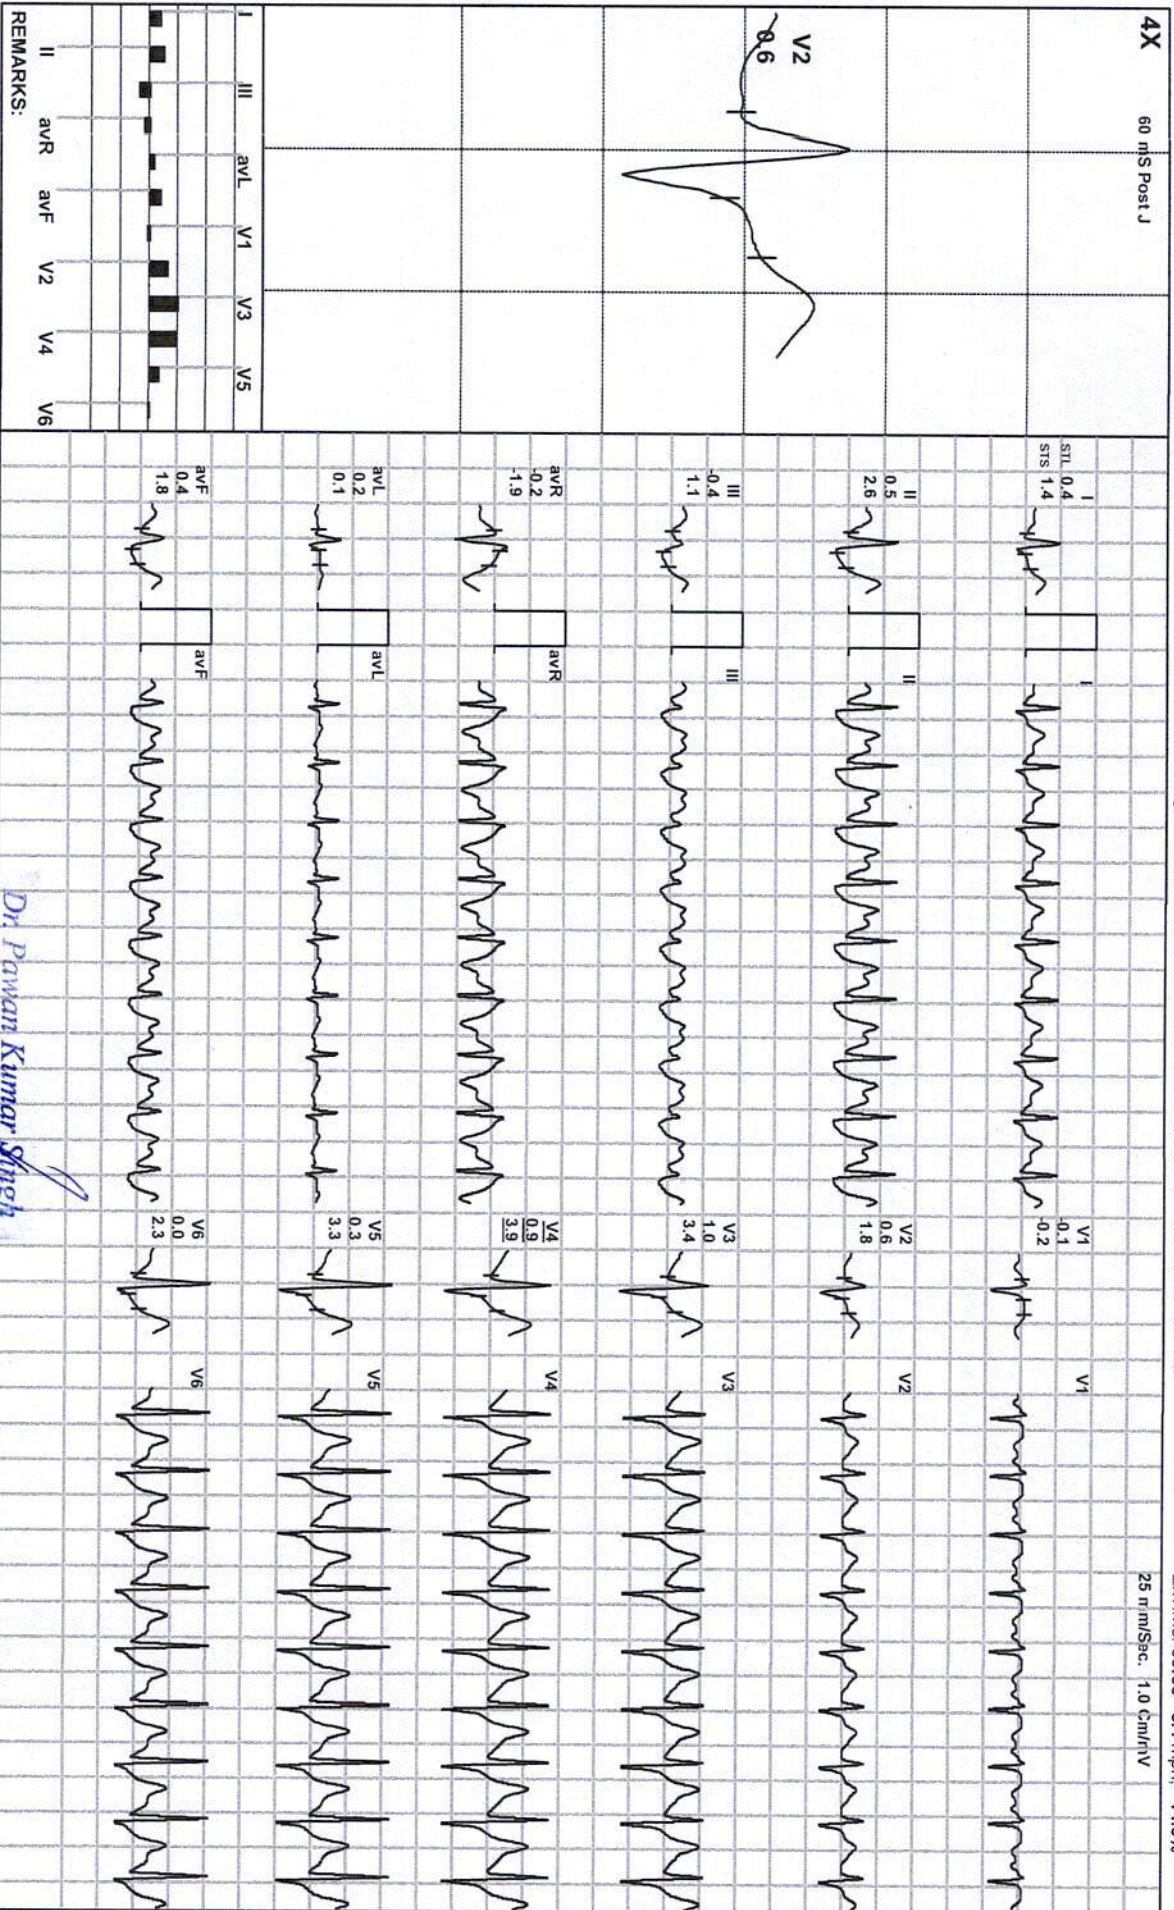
4X 60 mS Post J

V2
0.6

I III avL V1 V3 V5
II avR avF V2 V4 V6
REMARKS:

I
STL 0.4
STS 1.4

II
0.5
2.6

III
-0.4
1.1

avR
-0.2
-1.9

avL
0.2
0.1

avF
0.4
1.8

I
II
III
avR
avL
avF

V1
0.1
-0.2

V2
0.6
1.8

V3
1.0
3.4

V4
0.9
3.9

V5
0.3
3.3

V6
0.0
2.3

V1
V2
V3
V4
V5
V6

25 mm/Sec. 1.0 Cm/mV

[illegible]

Dr. Pawan Kumar Singh